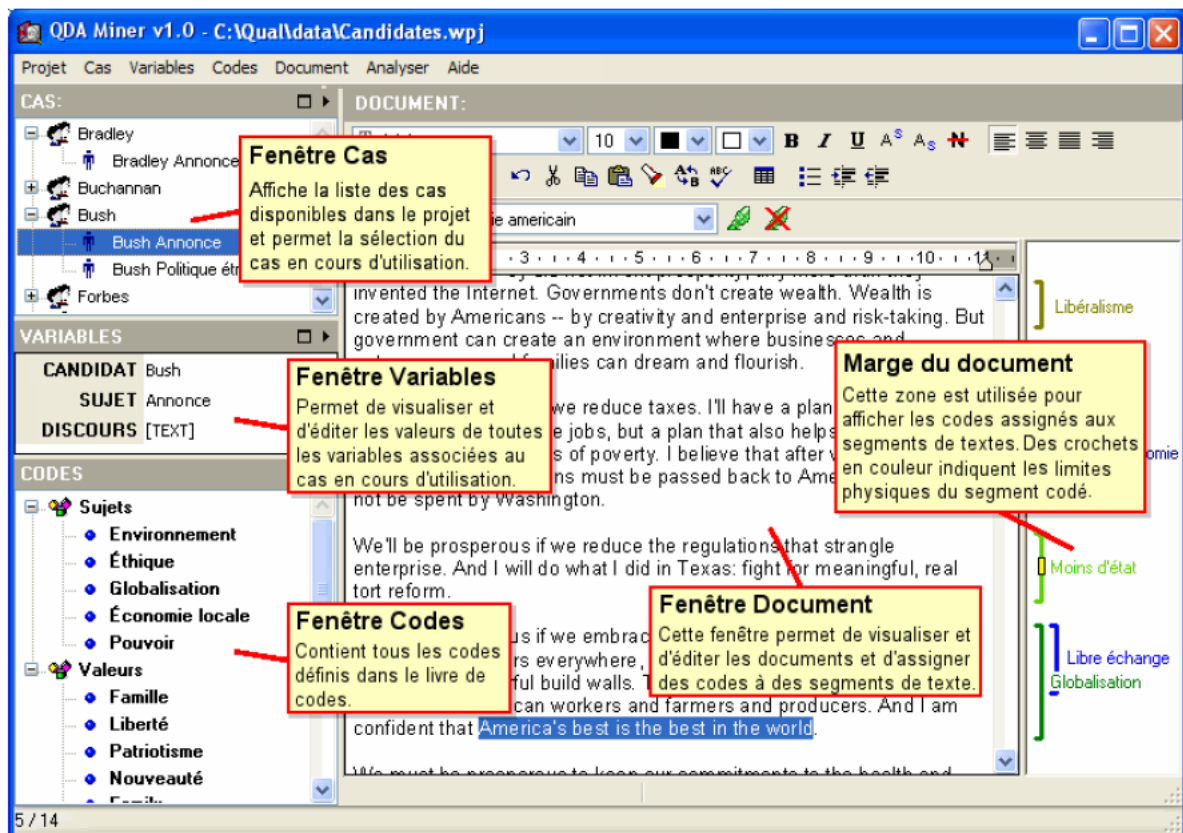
QDA Miner v1.0 - C:\Qual\data\Candidates.wpj

Projet Cas Variables Codes Document Analyser Aide

CAS:

Bradley
Bradley Annonce
Buchannan
Bush
Bush Annonce
Bush Politique étr
Forbes

Fenêtre Cas
Affiche la liste des cas disponibles dans le projet et permet la sélection du cas en cours d'utilisation.

DOCUMENT:

10

B I U

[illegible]e americain

VARIABLES

CANDIDAT Bush
SUJET Annonce
DISCOURS [TEXT]

Fenêtre Variables
Permet de visualiser et d'éditer les valeurs de toutes les variables associées au cas en cours d'utilisation.

invented the Internet. Governments don't create wealth. Wealth is created by Americans -- by creativity and enterprise and risk-taking. But government can create an environment where businesses and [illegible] families can dream and flourish.

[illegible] we reduce taxes. I'll have a plan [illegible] jobs, but a plan that also helps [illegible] of poverty. I believe that after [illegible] ns must be passed back to Ame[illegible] not be spent by Washington.

We'll be prosperous if we reduce the regulations that strangle enterprise. And I will do what I did in Texas: fight for meaningful, real tort reform.

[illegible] us if we embrac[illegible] rs everywhere, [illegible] ful build walls. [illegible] can workers and farmers and producers. And I am confident that America's best is the best in the world.

Marge du document
Cette zone est utilisée pour afficher les codes assignés aux segments de textes. Des crochets en couleur indiquent les limites physiques du segment codé.

Libéralisme
omie
Moins d'état
Libre échange
Globalisation

CODES

Sujets
Environnement
Éthique
Globalisation
Économie locale
Pouvoir
Valeurs
Famille
Liberté
Patriotisme
Nouveauté

Fenêtre Codes
Contient tous les codes définis dans le livre de codes.

Fenêtre Document
Cette fenêtre permet de visualiser et d'éditer les documents et d'assigner des codes à des segments de texte.

5 / 14